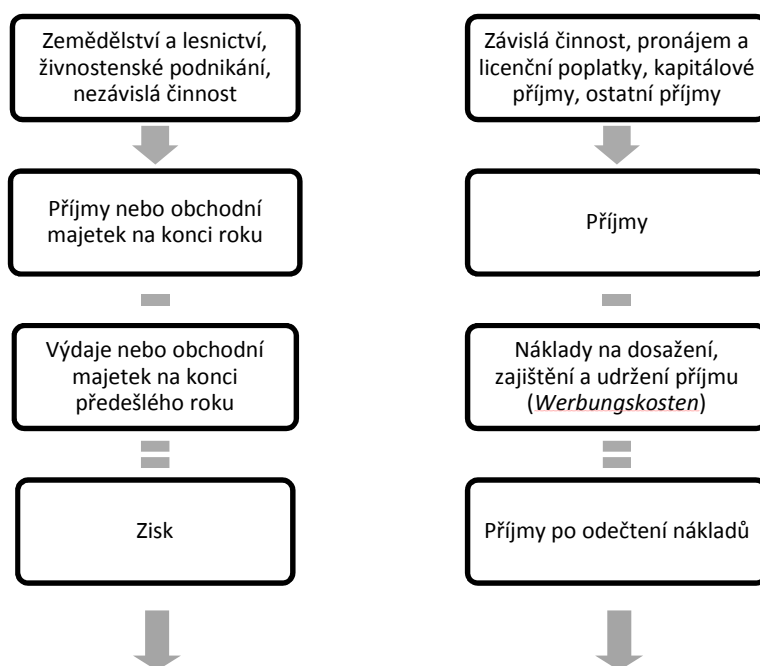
Zemědělství a lesnictví, živnostenské podnikání, nezávislá činnost

Příjmy nebo obchodní majetek na konci roku

Výdaje nebo obchodní majetek na konci předešlého roku

Zisk

Závislá činnost, pronájem a licenční poplatky, kapitálové příjmy, ostatní příjmy

Příjmy

Náklady na dosažení, zajištění a udržení příjmu (*Werbungskosten*)

Příjmy po odečtení nákladů